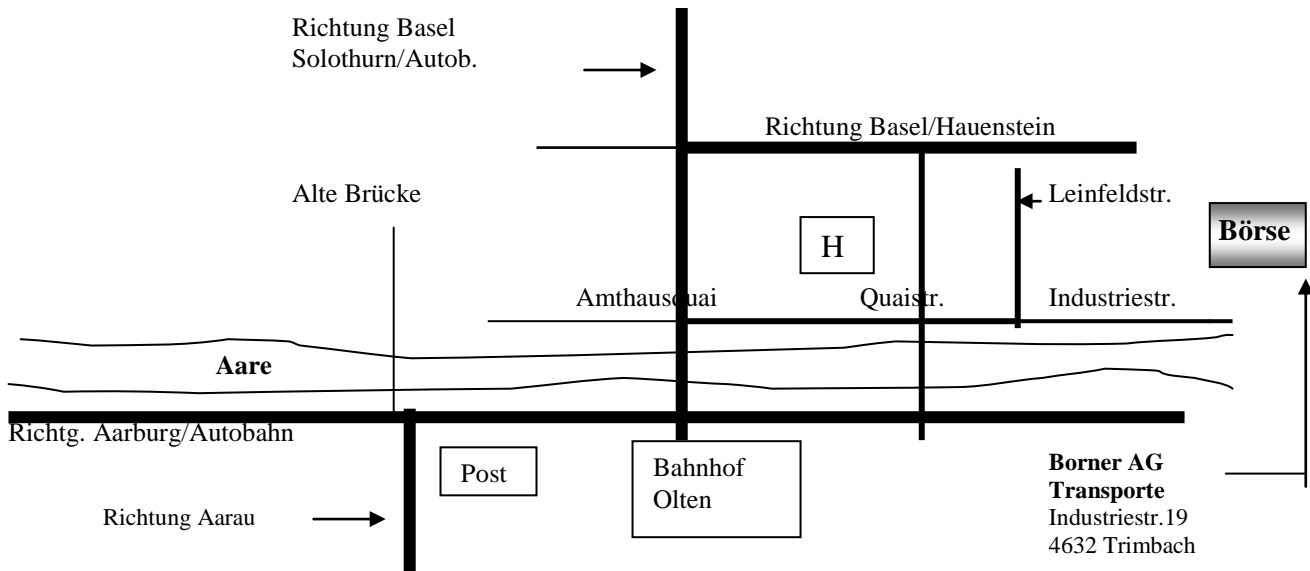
Richtung Basel Solothurn/Autob.

Richtung Basel/Hauenstein

Alte Brücke

Leinfeldstr.

H

Börse

Amthausquai

Quaistr.

Industriestr.

Aare

Richtg. Aarburg/Autobahn

Post

Bahnhof Olten

Richtung Aarau

**Borner AG**
**Transporte**
Industriestr.19
4632 Trimbach